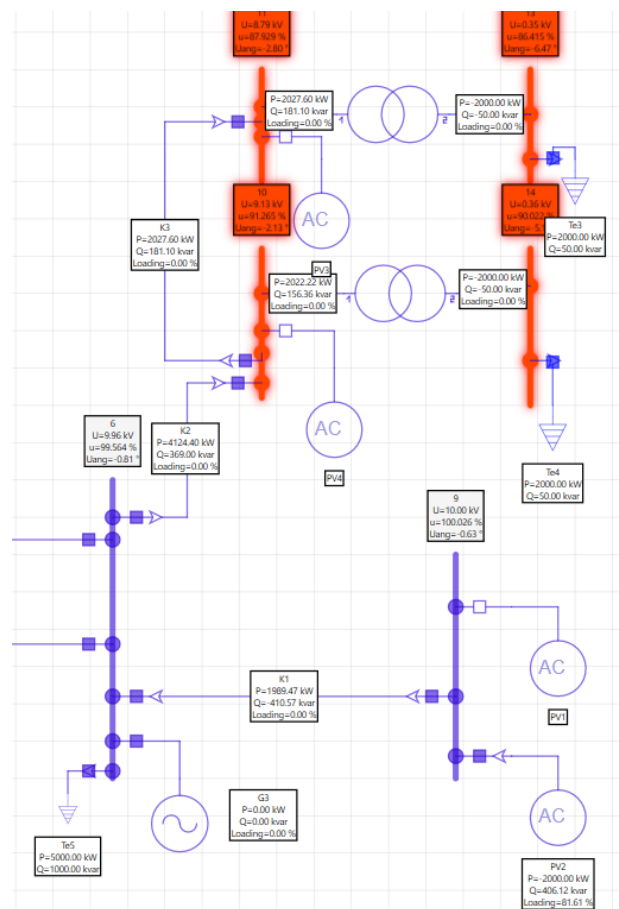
11
U=8.79 kV
u=87.929 %
Uang=-2.80 °

13
U=0.35 kV
u=86.415 %
Uang=-6.47 °

P=2027.60 kW
Q=181.10 kvar
Loading=0.00 %

1

2

P=-2000.00 kW
Q=-50.00 kvar
Loading=0.00 %

10
U=9.13 kV
u=91.265 %
Uang=-2.13 °

AC

14
U=0.36 kV
u=90.022 %
Uang=-5.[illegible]

Te3
P=2000.00 kW
Q=50.00 kvar

K3
P=2027.60 kW
Q=181.10 kvar
Loading=0.00 %

PV3

P=2022.22 kW
Q=156.36 kvar
Loading=0.00 %

1

2

P=-2000.00 kW
Q=-50.00 kvar
Loading=0.00 %

6
U=9.96 kV
u=99.564 %
Uang=-0.81 °

K2
P=4124.40 kW
Q=369.00 kvar
Loading=0.00 %

AC

PV4

Te4
P=2000.00 kW
Q=50.00 kvar

9
U=10.00 kV
u=100.026 %
Uang=-0.63 °

AC

PV1

K1
P=1989.47 kW
Q=-410.57 kvar
Loading=0.00 %

G3
P=0.00 kW
Q=0.00 kvar
Loading=0.00 %

AC

Te5
P=5000.00 kW
Q=1000.00 kvar

PV2
P=-2000.00 kW
Q=406.12 kvar
Loading=81.61 %